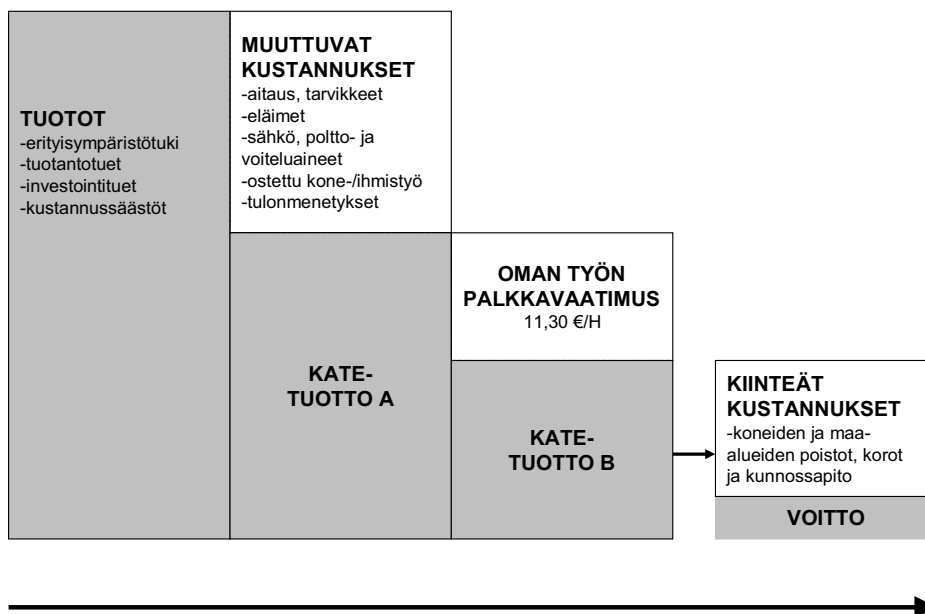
TUOTOT
-erityisympäristötuki
-tuotantotuet
-investointituet
-kustannussäästöt

MUUTTUVAT KUSTANNUKSET
-aitaus, tarvikkeet
-eläimet
-sähkö, poltto- ja voiteluaineet
-ostettu kone-/ihmistyö
-tulonmenetykset

KATE-TUOTTO A

OMAN TYÖN PALKKAVAATIMUS
11,30 €/H

KATE-TUOTTO B

KIINTEÄT KUSTANNUKSET
-koneiden ja maa-alueiden poistot, korot ja kunnossapito

VOITTO